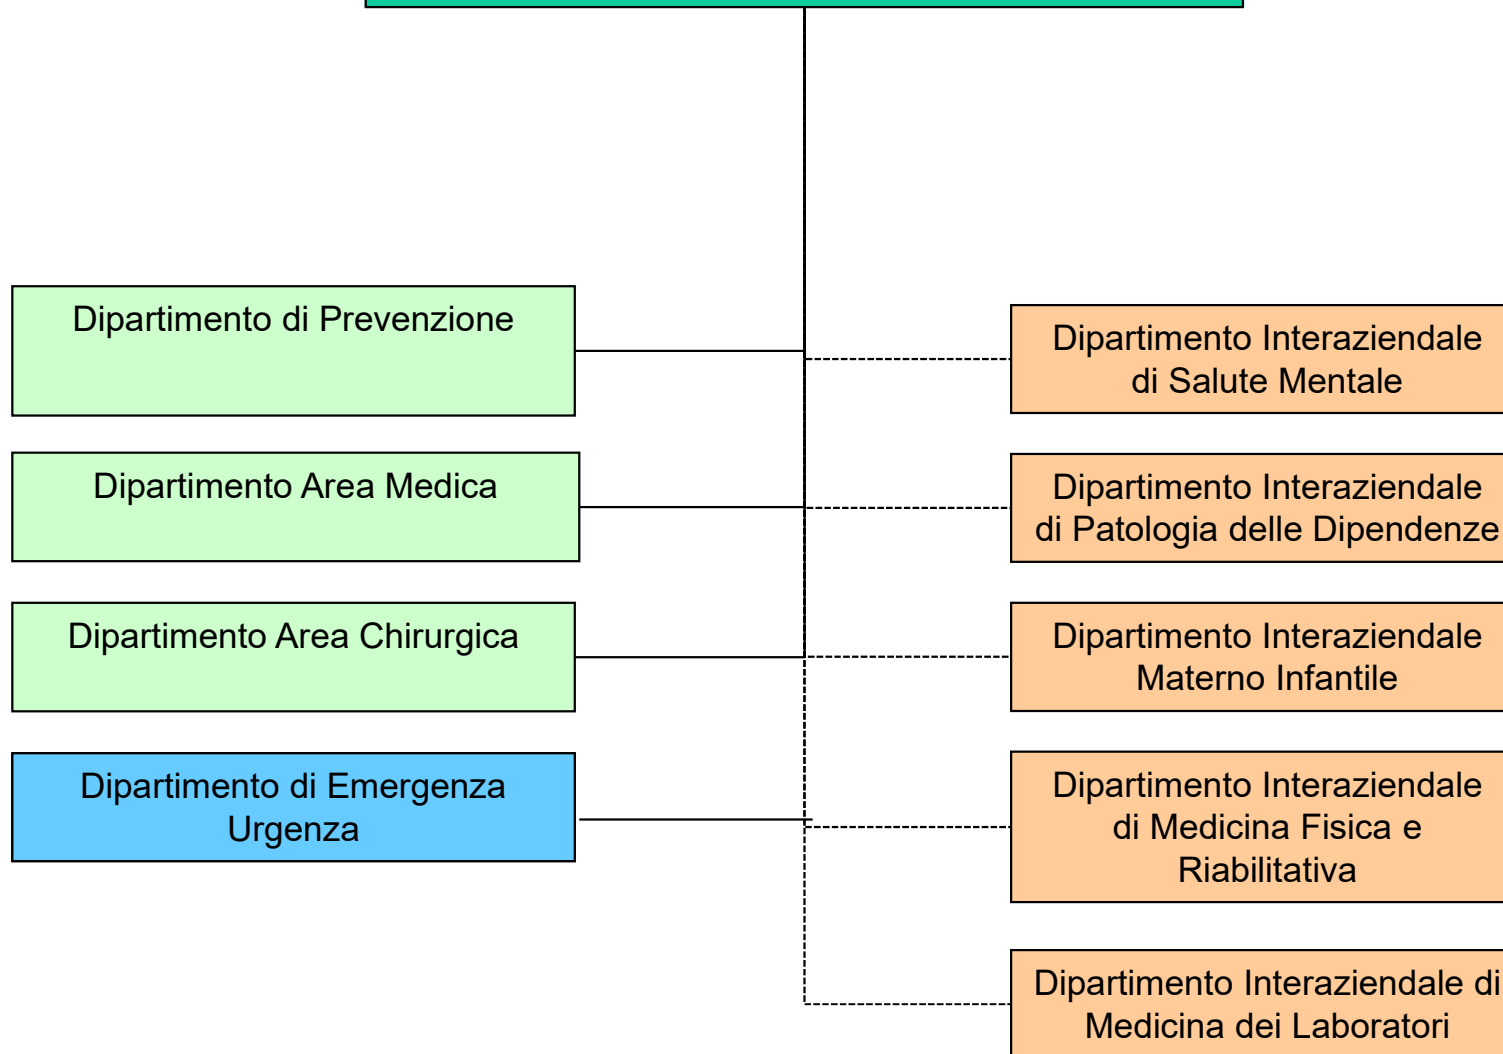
Dipartimento di Prevenzione

Dipartimento Area Medica

Dipartimento Area Chirurgica

Dipartimento di Emergenza Urgenza

Dipartimento Interaziendale di Salute Mentale

Dipartimento Interaziendale di Patologia delle Dipendenze

Dipartimento Interaziendale Materno Infantile

Dipartimento Interaziendale di Medicina Fisica e Riabilitativa

Dipartimento Interaziendale di Medicina dei Laboratori